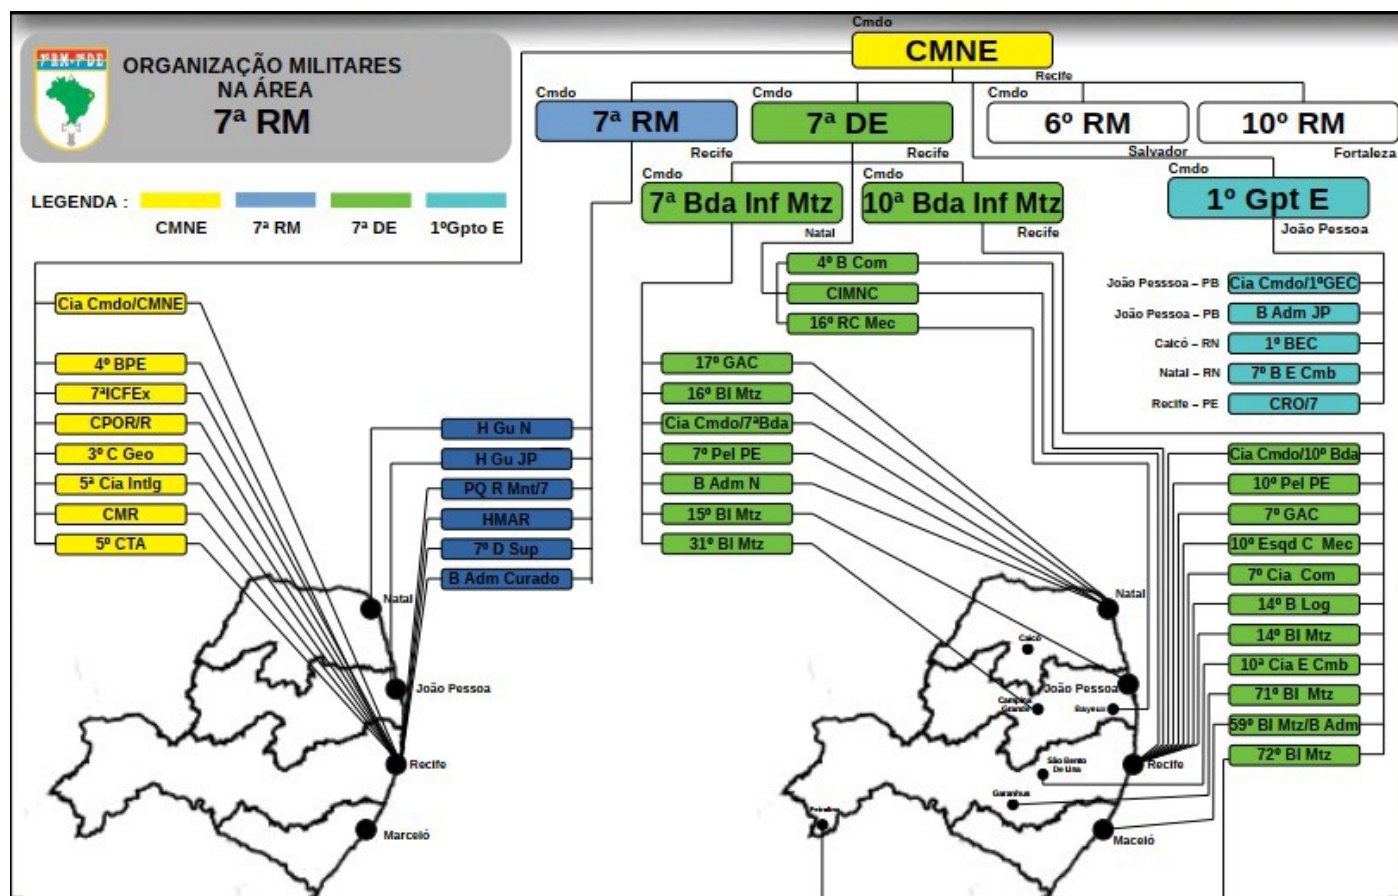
ORGANIZAÇÃO MILITARES NA ÁREA
7ª RM

LEGENDA :
CMNE
7ª RM
7ª DE
1ºGpto E

Cmdo
CMNE
Recife

Cmdo
7ª RM
Recife

Cmdo
7ª DE
Recife

Cmdo
6º RM
Salvador

10º RM
Fortaleza

Cmdo
7ª Bda Inf Mtz
Natal

Cmdo
10ª Bda Inf Mtz
Recife

Cmdo
1º Gpt E
João Pessoa

Cia Cmdo/CMNE
4º BPE
7ªICFEx
CPOR/R
3º C Geo
5ª Cia Intlg
CMR
5º CTA

H Gu N
H Gu JP
PQ R Mnt/7
HMAR
7º D Sup
B Adm Curado

4º B Com
CIMNC
16º RC Mec

17º GAC
16º BI Mtz
Cia Cmdo/7ªBda
7º Pel PE
B Adm N
15º BI Mtz
31º BI Mtz

João Pesssoa – PB Cia Cmdo/1ºGEC
João Pessoa – PB B Adm JP
Caicó – RN 1º BEC
Natal – RN 7º B E Cmb
Recife – PE CRO/7

Cia Cmdo/10º Bda
10º Pel PE
7º GAC
10º Esqd C Mec
7º Cia Com
14º B Log
14º BI Mtz
10ª Cia E Cmb
71º BI Mtz
59º BI Mtz/B Adm
72º BI Mtz

Natal
João Pessoa
Recife
Marceió

Natal
Caicó
João Pessoa
Campina Grande
Bayeux
São Bento De Una
Recife
Garanhus
Petrolina
Maceió